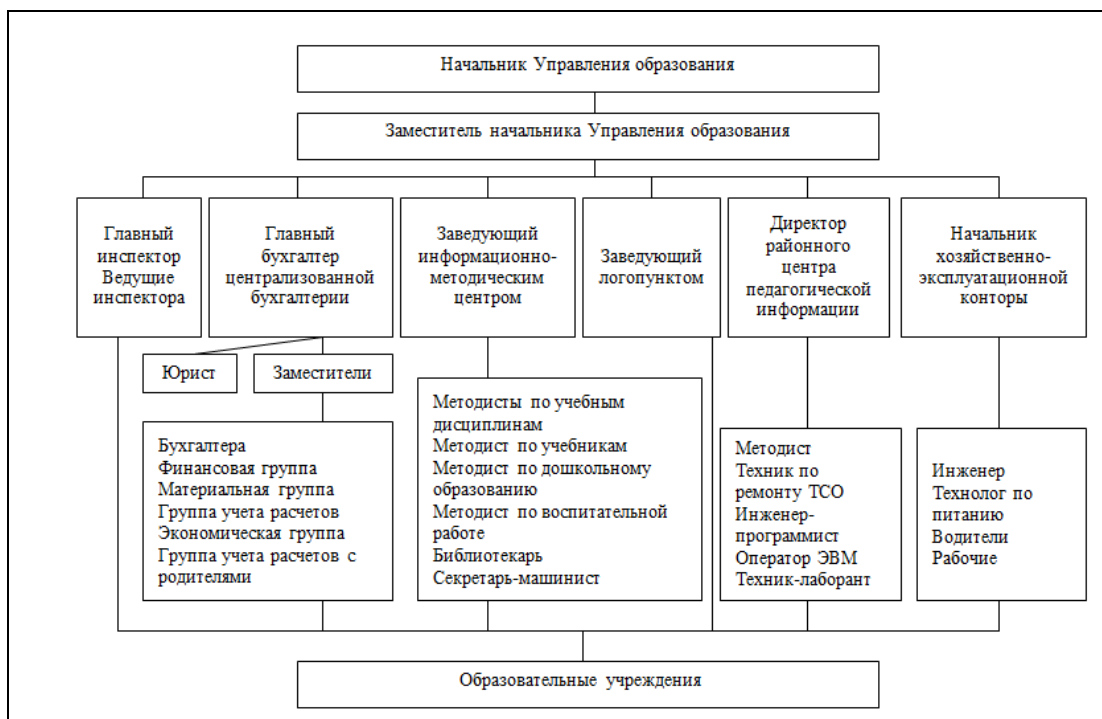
Начальник Управления образования

Заместитель начальника Управления образования

Главный инспектор Ведущие инспектора

Главный бухгалтер централизованной бухгалтерии

Заведующий информационно-методическим центром

Заведующий логопунктом

Директор районного центра педагогической информации

Начальник хозяйственно-эксплуатационной конторы

Юрист

Заместители

Бухгалтера
Финансовая группа
Материальная группа
Группа учета расчетов
Экономическая группа
Группа учета расчетов с родителями

Методисты по учебным дисциплинам
Методист по учебникам
Методист по дошкольному образованию
Методист по воспитательной работе
Библиотекарь
Секретарь-машинист

Методист
Техник по ремонту ТСО
Инженер-программист
Оператор ЭВМ
Техник-лаборант

Инженер
Технолог по питанию
Водители
Рабочие

Образовательные учреждения